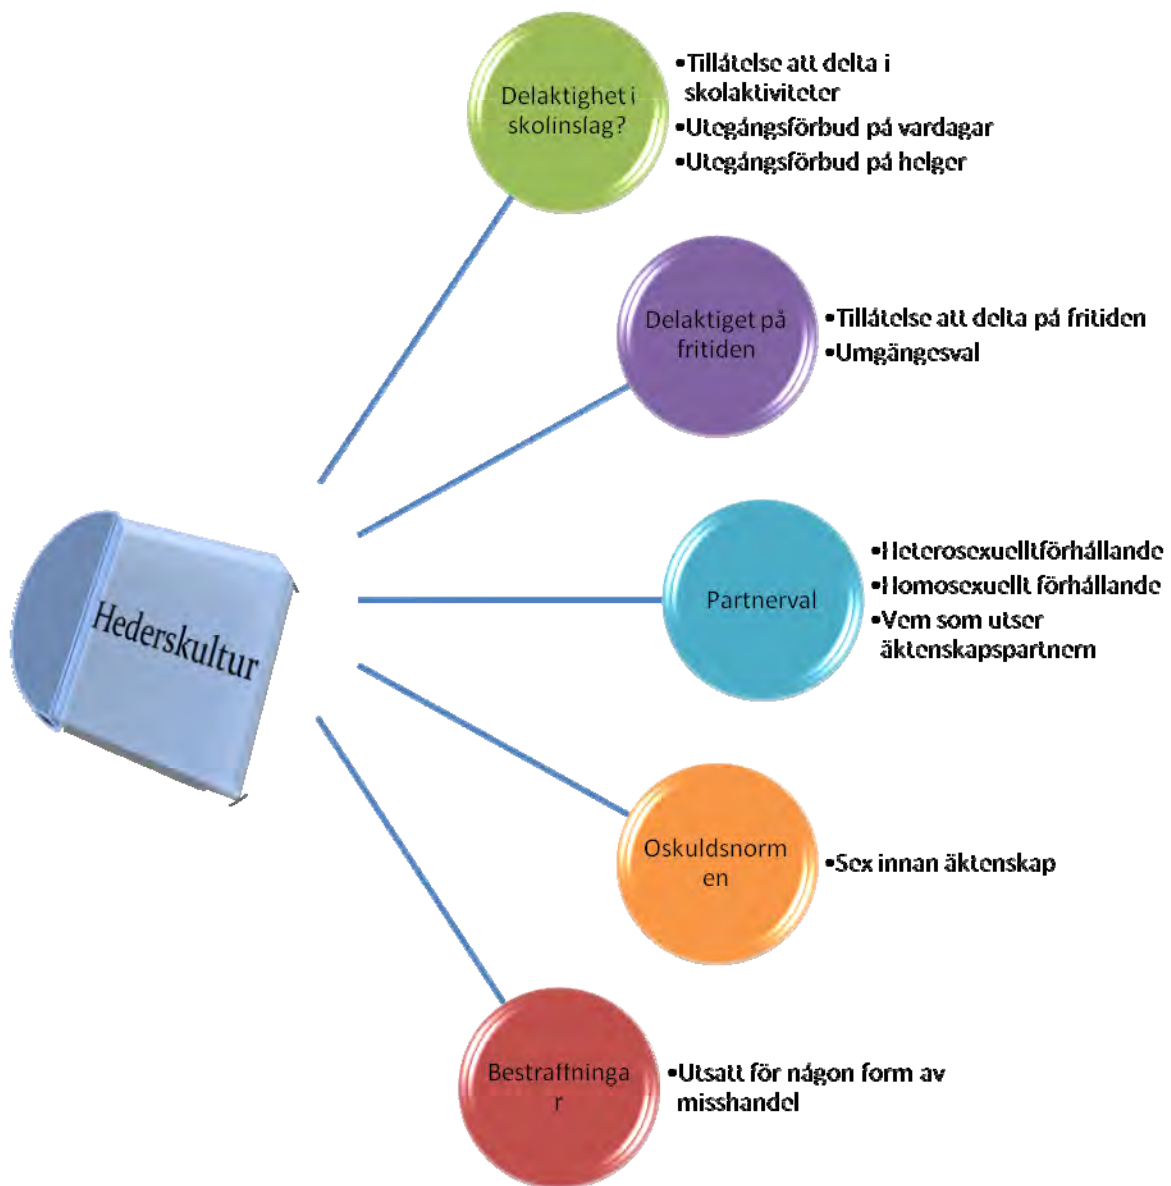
Hederskultur

Delaktighet i skolinslag?

•Tillåtelse att delta i skolaktiviteter
•Utegångsförbud på vardagar
•Utegångsförbud på helger

Delaktiget på fritiden

•Tillåtelse att delta på fritiden
•Umgängesval

Partnerval

•Heterosexuelltförhållande
•Homosexuellt förhållande
•Vem som utser äktenskapspartnern

Oskuldsnorm en

•Sex innan äktenskap

Bestraffninga r

•Utsatt för någon form av misshandel